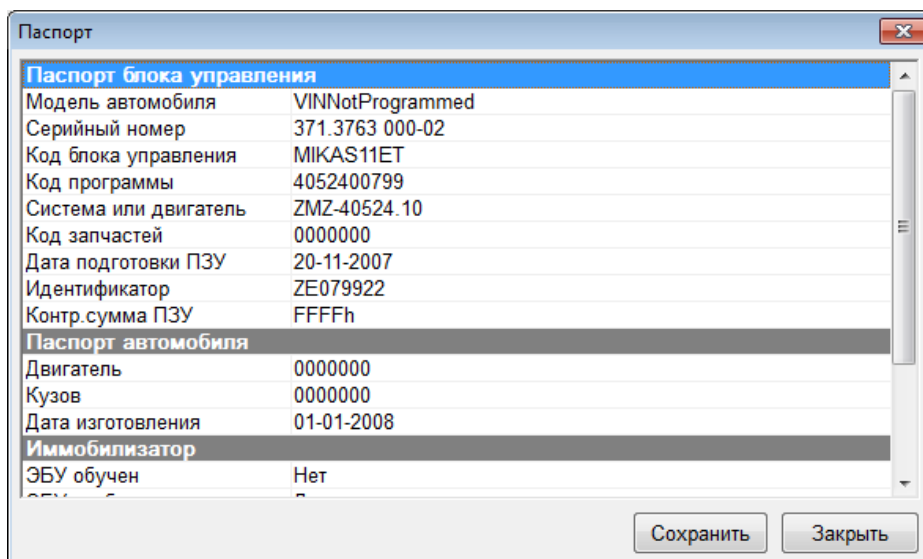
Паспорт

| Паспорт блока управления | |
|---|---|
| Модель автомобиля | VINNotProgrammed |
| Серийный номер | 371.3763 000-02 |
| Код блока управления | MIKAS11ET |
| Код программы | 4052400799 |
| Система или двигатель | ZMZ-40524.10 |
| Код запчастей | 0000000 |
| Дата подготовки ПЗУ | 20-11-2007 |
| Идентификатор | ZE079922 |
| Контр.сумма ПЗУ | FFFFh |
| Паспорт автомобиля | |
| Двигатель | 0000000 |
| Кузов | 0000000 |
| Дата изготовления | 01-01-2008 |
| Иммобилизатор | |
| ЭБУ обучен | Нет |
| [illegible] | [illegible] |

Сохранить Закрыть